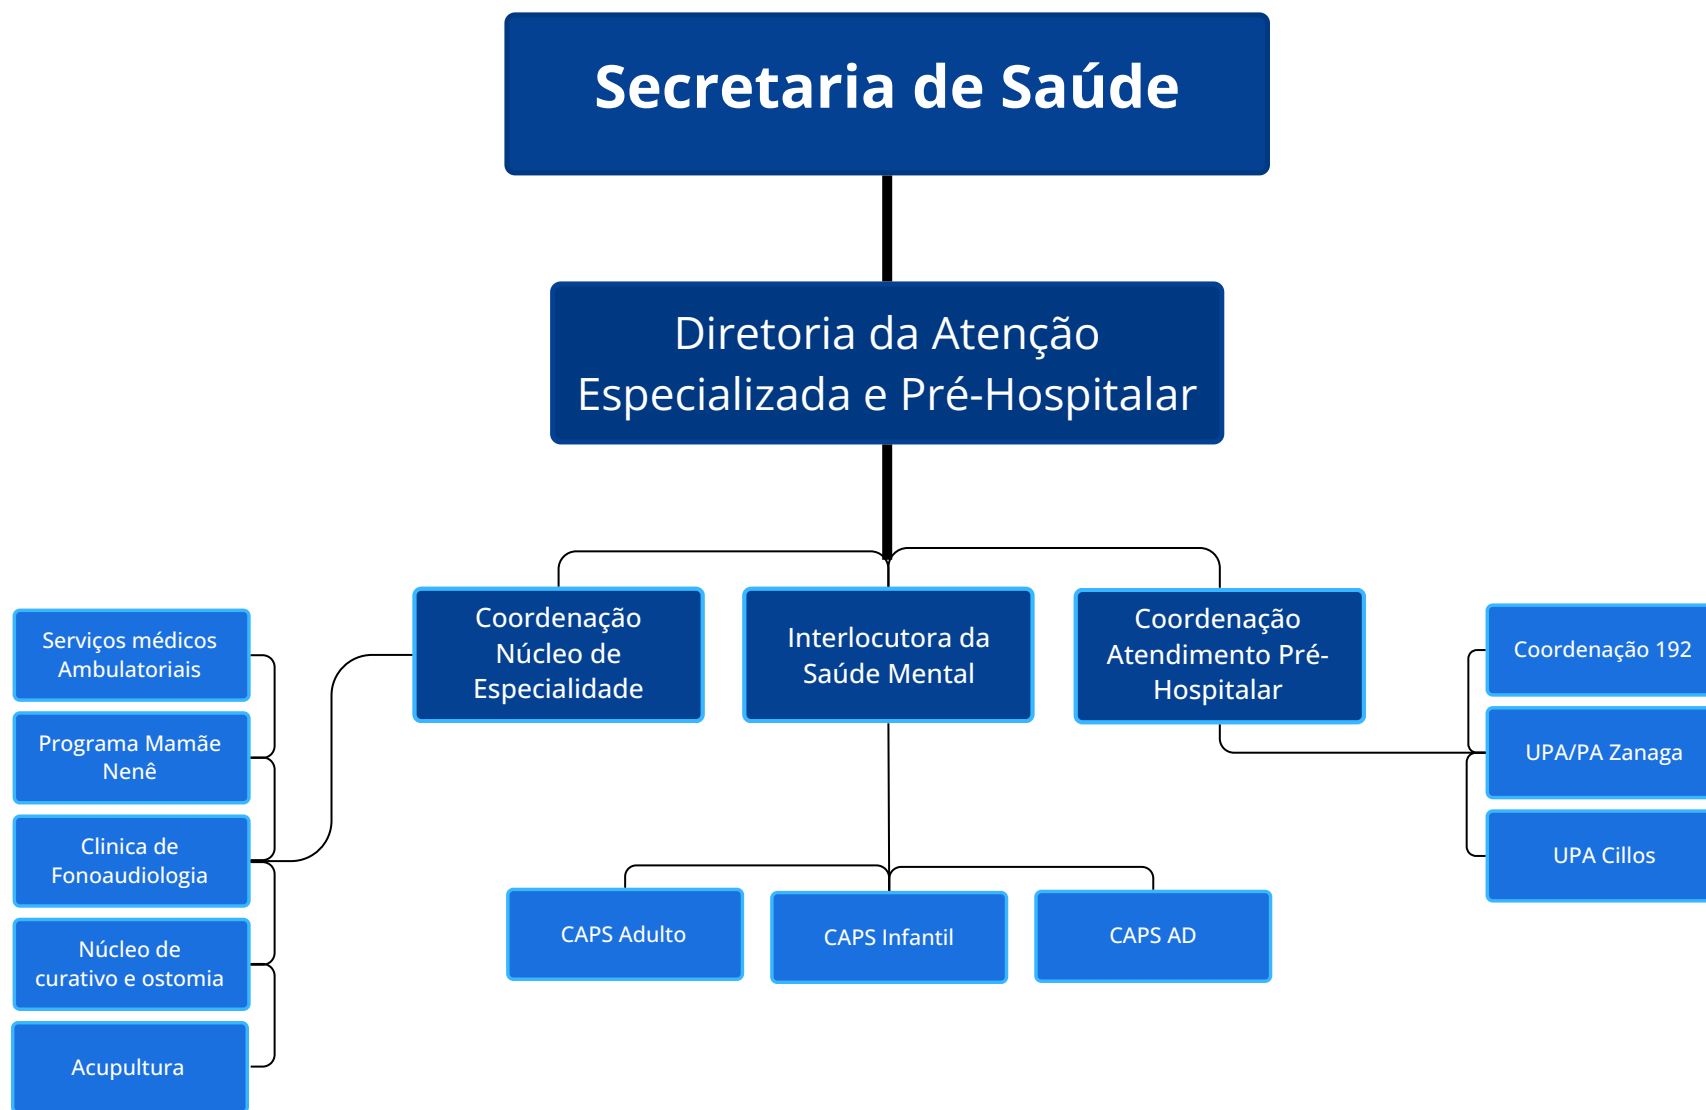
Secretaria de Saúde

Diretoria da Atenção Especializada e Pré-Hospitalar

Coordenação Núcleo de Especialidade

Interlocutora da Saúde Mental

Coordenação Atendimento Pré-Hospitalar

Serviços médicos Ambulatoriais

Programa Mamãe Nenê

Clinica de Fonoaudiologia

Núcleo de curativo e ostomia

Acupultura

CAPS Adulto

CAPS Infantil

CAPS AD

Coordenação 192

UPA/PA Zanaga

UPA Cillos